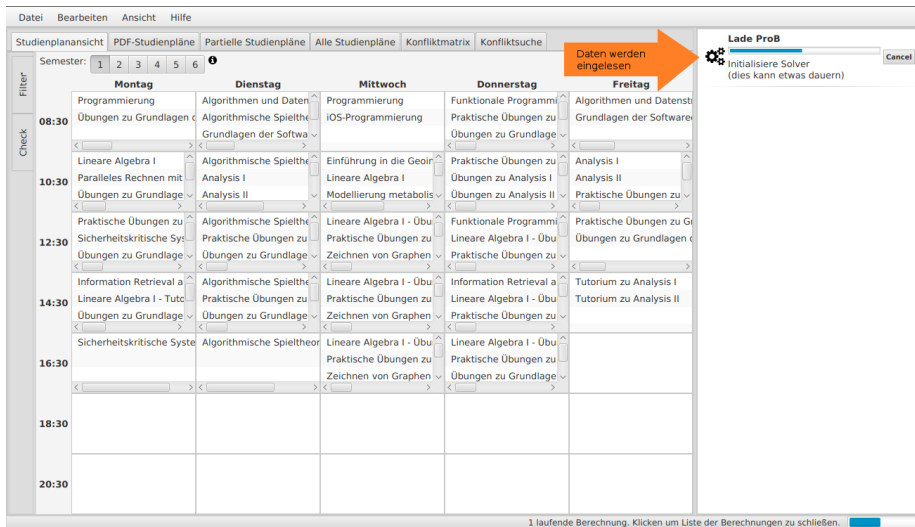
Datei Bearbeiten Ansicht Hilfe

Studienplanansicht PDF-Studienpläne Partielle Studienpläne Alle Studienpläne Konfliktmatrix Konfliktsuche

Daten werden eingelesen

Lade ProB
Initialisiere Solver
(dies kann etwas dauern)
Cancel

Filter
Check

Semester: 1 2 3 4 5 6

| | Montag | Dienstag | Mittwoch | Donnerstag | Freitag |
|---|---|---|---|---|---|
| 08:30 | Programmierung<br>Übungen zu Grundlagen c | Algorithmen und Daten<br>Algorithmische Spielthe<br>Grundlagen der Softwa | Programmierung<br>iOS-Programmierung | Funktionale Programmi<br>Praktische Übungen zu<br>Übungen zu Grundlage | Algorithmen und Datenst<br>Grundlagen der Software |
| 10:30 | Lineare Algebra I<br>Paralleles Rechnen mit<br>Übungen zu Grundlage | Algorithmische Spielthe<br>Analysis I<br>Analysis II | Einführung in die Geoin<br>Lineare Algebra I<br>Modellierung metabolis | Praktische Übungen zu<br>Übungen zu Analysis I<br>Übungen zu Analysis II | Analysis I<br>Analysis II<br>Praktische Übungen zu |
| 12:30 | Praktische Übungen zu<br>Sicherheitskritische Sys<br>Übungen zu Grundlage | Algorithmische Spielthe<br>Praktische Übungen zu<br>Übungen zu Grundlage | Lineare Algebra I - Übu<br>Praktische Übungen zu<br>Zeichnen von Graphen | Funktionale Programmi<br>Lineare Algebra I - Übu<br>Praktische Übungen zu | Praktische Übungen zu Gr<br>Übungen zu Grundlagen c |
| 14:30 | Information Retrieval a<br>Lineare Algebra I - Tuto<br>Übungen zu Grundlage | Algorithmische Spielthe<br>Praktische Übungen zu<br>Übungen zu Grundlage | Lineare Algebra I - Übu<br>Praktische Übungen zu<br>Zeichnen von Graphen | Information Retrieval a<br>Lineare Algebra I - Übu<br>Praktische Übungen zu | Tutorium zu Analysis I<br>Tutorium zu Analysis II |
| 16:30 | Sicherheitskritische Syste | Algorithmische Spieltheor | Lineare Algebra I - Übu<br>Praktische Übungen zu<br>Zeichnen von Graphen | Lineare Algebra I - Übu<br>Praktische Übungen zu<br>Übungen zu Grundlage | |
| 18:30 | | | | | |
| 20:30 | | | | | |

1 laufende Berechnung. Klicken um Liste der Berechnungen zu schließen.